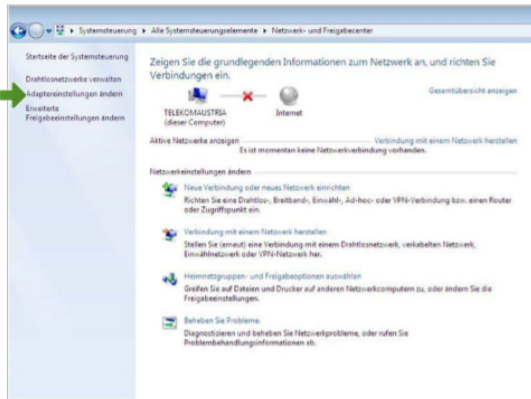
Systemsteuerung ▸ Alle Systemsteuerungselemente ▸ Netzwerk- und Freigabecenter

Startseite der Systemsteuerung

Drahtlosnetzwerke verwalten

Adaptereinstellungen ändern

Erweiterte Freigabeeinstellungen ändern

Zeigen Sie die grundlegenden Informationen zum Netzwerk an, und richten Sie Verbindungen ein.

Gesamtübersicht anzeigen

TELEKOMAUSTRIA (dieser Computer)

Internet

Aktive Netzwerke anzeigen

Verbindung mit einem Netzwerk herstellen

Es ist momentan keine Netzwerkverbindung vorhanden.

Netzwerkeinstellungen ändern

Neue Verbindung oder neues Netzwerk einrichten

Richten Sie eine Drahtlos-, Breitband-, Einwähl-, Ad-hoc- oder VPN-Verbindung bzw. einen Router oder Zugriffspunkt ein.

Verbindung mit einem Netzwerk herstellen

Stellen Sie (erneut) eine Verbindung mit einem Drahtlosnetzwerk, verkabelten Netzwerk, Einwählnetzwerk oder VPN-Netzwerk her.

Heimnetzgruppen- und Freigabeoptionen auswählen

Greifen Sie auf Dateien und Drucker auf anderen Netzwerkcomputern zu, oder ändern Sie die Freigabeeinstellungen.

Beheben Sie Probleme.

Diagnostizieren und beheben Sie Netzwerkprobleme, oder rufen Sie Problembehandlungsinformationen ab.